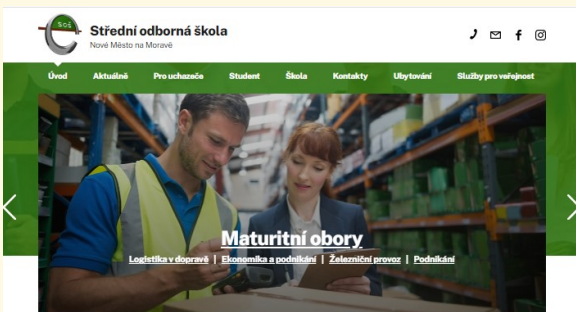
SOŠ
Střední odborná škola
Nové Město na Moravě

Úvod Aktuálně Pro uchazeče Student Škola Kontakty Ubytování Služby pro veřejnost

Maturitní obory
Logistika v dopravě | Ekonomika a podnikání | Železniční provoz | Podnikání